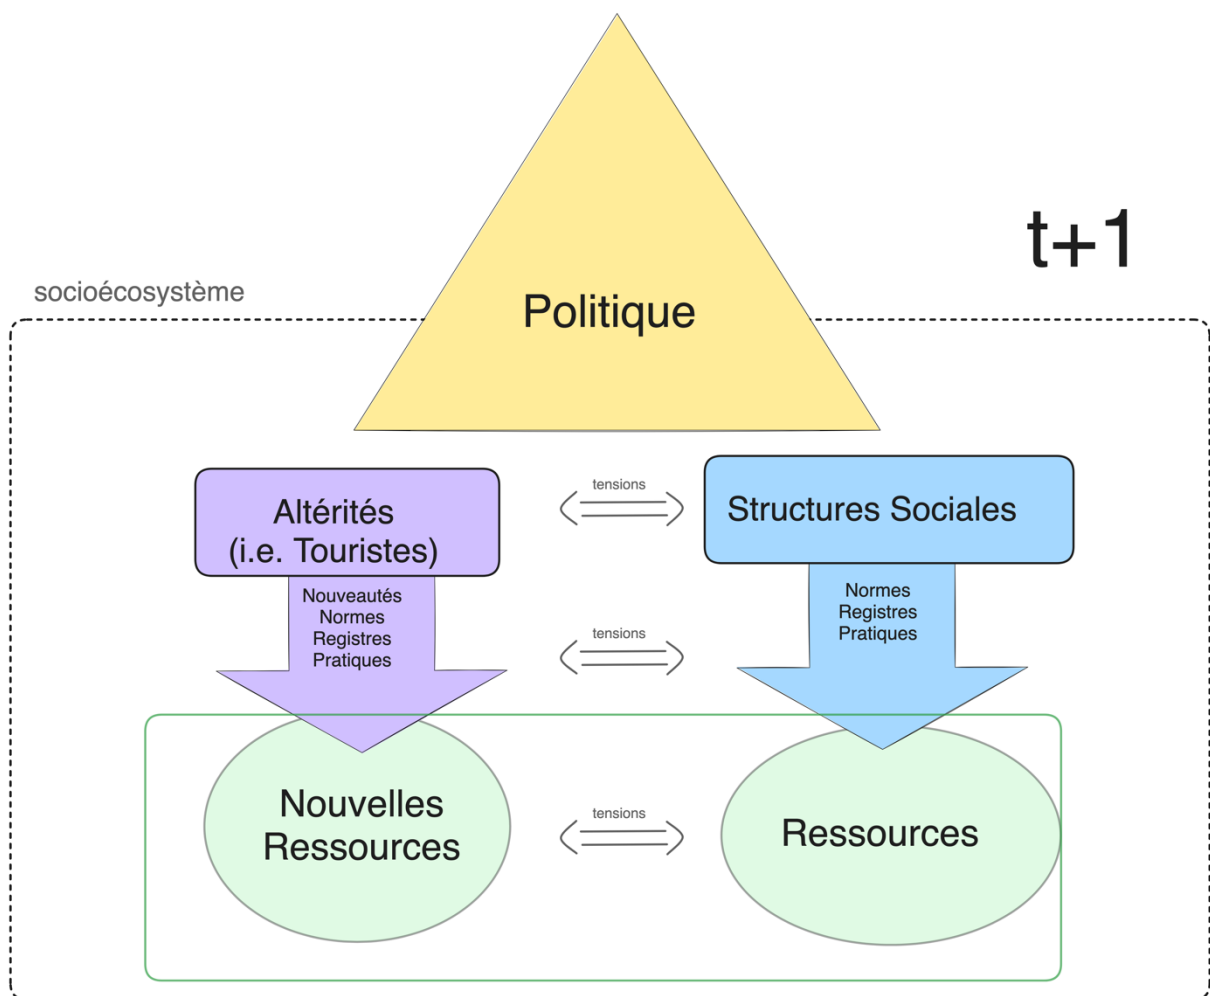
t+1

socioécosystème

Politique

Altérités
(i.e. Touristes)

tensions

Structures Sociales

Nouveautés
Normes
Registres
Pratiques

tensions

Normes
Registres
Pratiques

Nouvelles
Ressources

tensions

Ressources